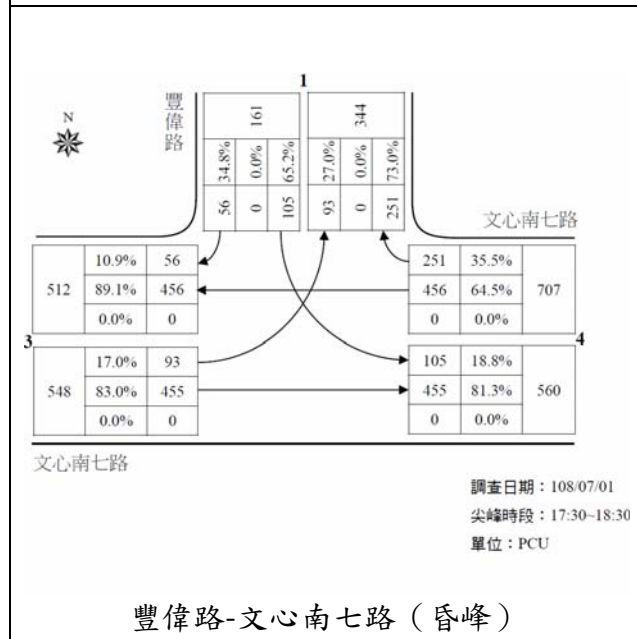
1

N

豐偉路

| 161 | | |
|---|---|---|
| 34.8% | 0.0% | 65.2% |
| 56 | 0 | 105 |

| 344 | | |
|---|---|---|
| 27.0% | 0.0% | 73.0% |
| 93 | 0 | 251 |

文心南七路

| 512 | 10.9% | 56 |
|---|---|---|
| | 89.1% | 456 |
| | 0.0% | 0 |

| 251 | 35.5% | 707 |
|---|---|---|
| 456 | 64.5% | |
| 0 | 0.0% | |

3

| 548 | 17.0% | 93 |
|---|---|---|
| | 83.0% | 455 |
| | 0.0% | 0 |

4

| 105 | 18.8% | 560 |
|---|---|---|
| 455 | 81.3% | |
| 0 | 0.0% | |

文心南七路

調查日期：108/07/01
尖峰時段：17:30~18:30
單位：PCU

豐偉路-文心南七路（昏峰）